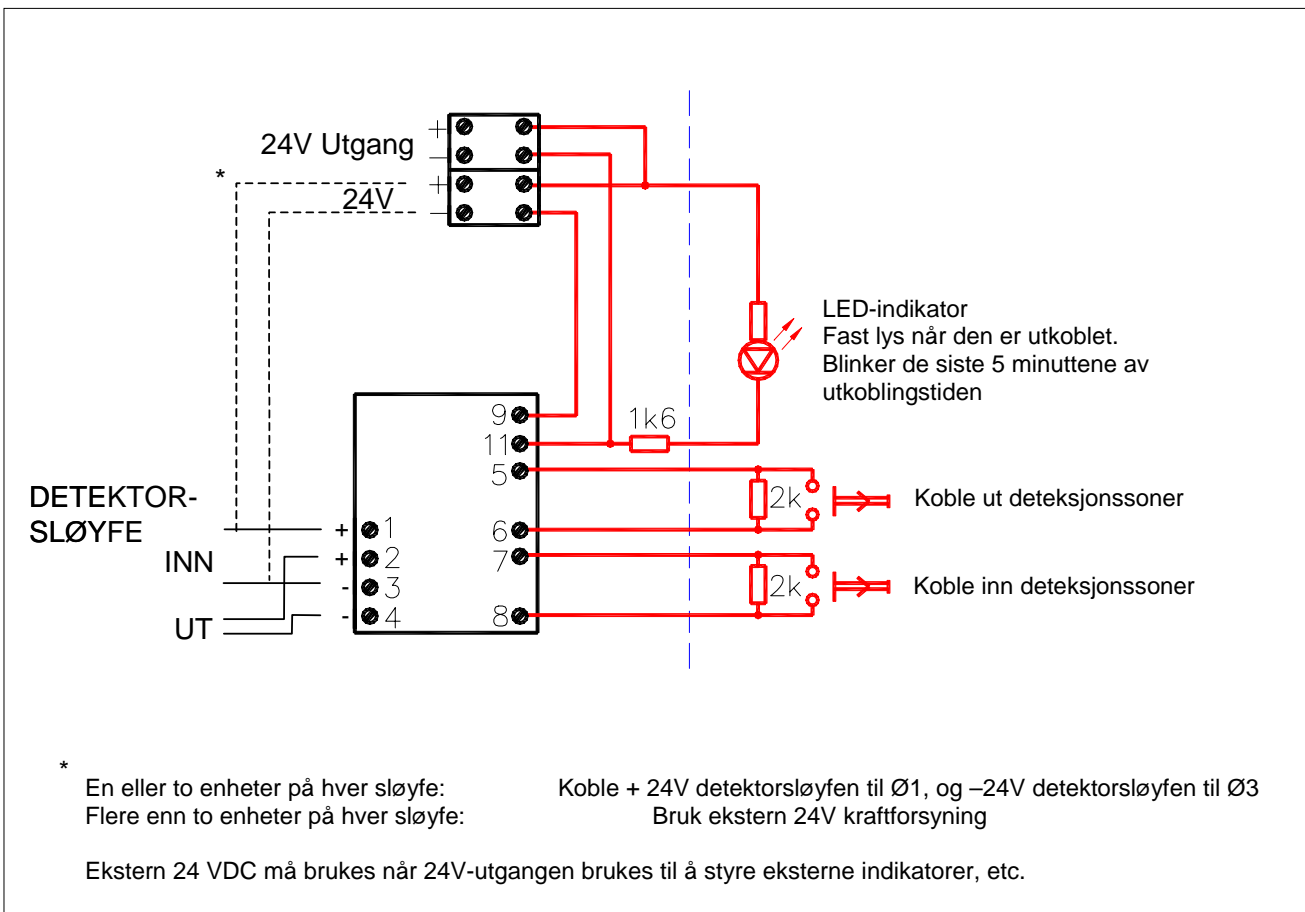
24V Utgang
+
–
*
+
24V
–

LED-indikator
Fast lys når den er utkoblet.
Blinker de siste 5 minuttene av utkoblingstiden

9
11
1k6
5
DETEKTOR-
SLØYFE
2k
Koble ut deteksjonssoner
+ 1
6
INN
+ 2
7
- 3
2k
Koble inn deteksjonssoner
UT
- 4
8

*
En eller to enheter på hver sløyfe: Koble + 24V detektorsløyfen til Ø1, og –24V detektorsløyfen til Ø3
Flere enn to enheter på hver sløyfe: Bruk ekstern 24V kraftforsyning

Ekstern 24 VDC må brukes når 24V-utgangen brukes til å styre eksterne indikatorer, etc.